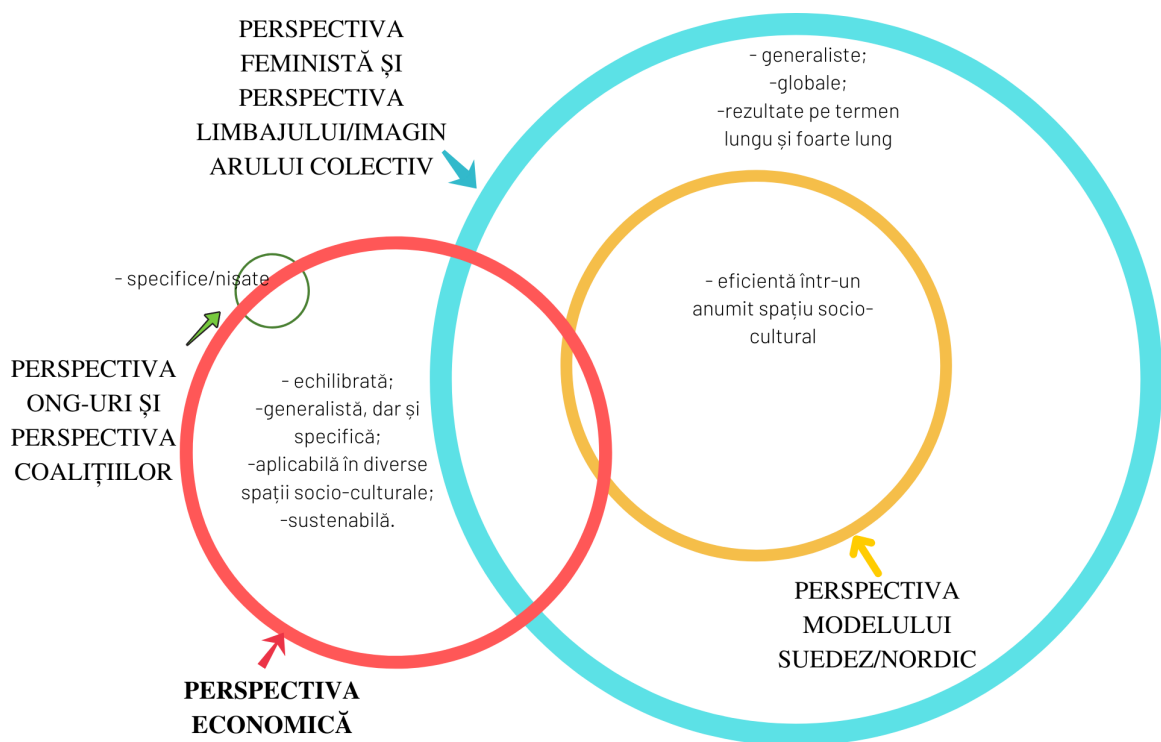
PERSPECTIVA FEMINISTĂ ȘI PERSPECTIVA LIMBAJULUI/IMAGINARULUI COLECTIV

- generaliste;
-globale;
-rezultate pe termen lungu și foarte lung

- specifice/nișate

- eficientă într-un anumit spațiu socio-cultural

PERSPECTIVA ONG-URI ȘI PERSPECTIVA COALIȚIILOR

- echilibrată;
-generalistă, dar și specifică;
-aplicabilă în diverse spații socio-culturale;
-sustenabilă.

PERSPECTIVA MODELULUI SUEDEZ/NORDIC

PERSPECTIVA ECONOMICĂ